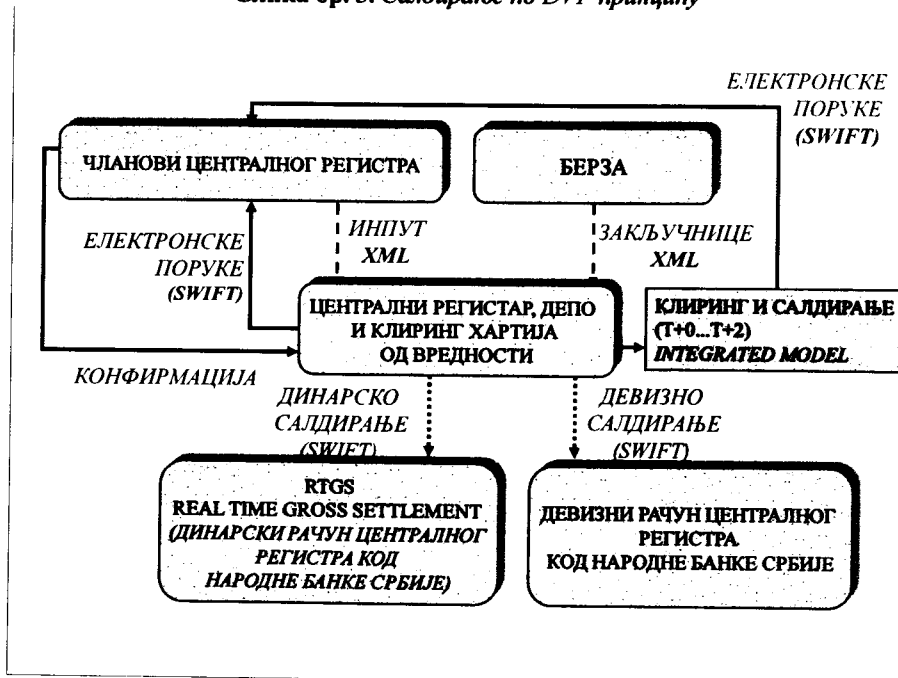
Слика бр. 3. Салдирање по DVP принципу

ЕЛЕКТРОНСКЕ ПОРУКЕ (SWIFT)

ЧЛАНОВИ ЦЕНТРАЛНОГ РЕГИСТРА

БЕРЗА

ЕЛЕКТРОНСКЕ ПОРУКЕ (SWIFT)

ИНПУТ XML

ЗАКЉУЧНИЦЕ XML

ЦЕНТРАЛНИ РЕГИСТАР, ДЕПО И КЛИРИНГ ХАРТИЈА ОД ВРЕДНОСТИ

КЛИРИНГ И САЛДИРАЊЕ (T+0...T+2) INTEGRATED MODEL

КОНФИРМАЦИЈА

ДИНАРСКО САЛДИРАЊЕ (SWIFT)

ДЕВИЗНО САЛДИРАЊЕ (SWIFT)

RTGS REAL TIME GROSS SETTLEMENT (ДИНАРСКИ РАЧУН ЦЕНТРАЛНОГ РЕГИСТРА КОД НАРОДНЕ БАНКЕ СРБИЈЕ)

ДЕВИЗНИ РАЧУН ЦЕНТРАЛНОГ РЕГИСТРА КОД НАРОДНЕ БАНКЕ СРБИЈЕ